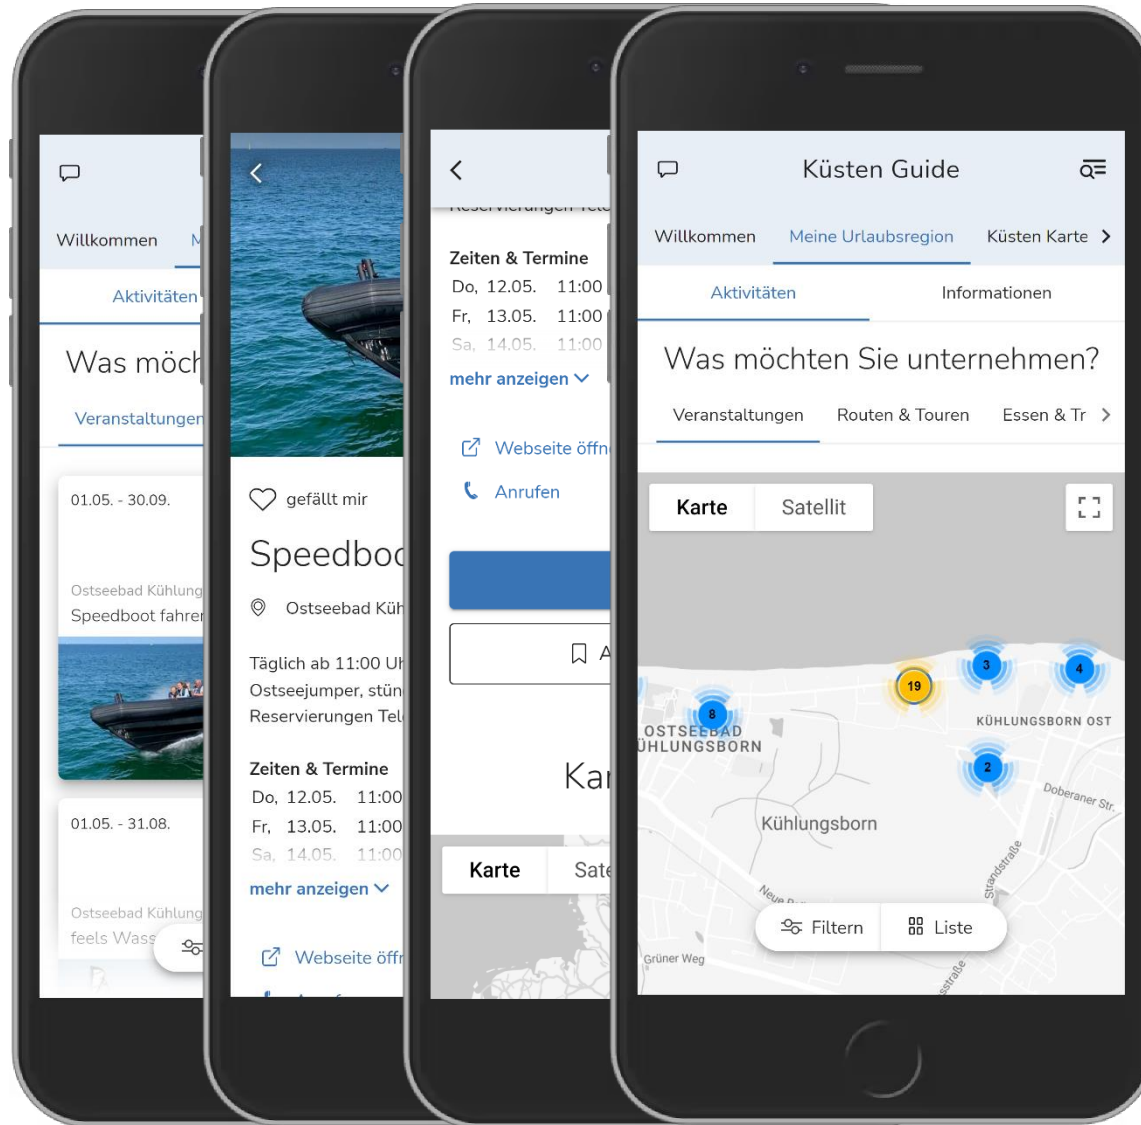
Willkommen M

Aktivitäten

Was möch

Veranstaltungen

01.05. - 30.09.

Ostseebad Kühlung
Speedboot fahren

01.05. - 31.08.

Ostseebad Kühlung
feels Wass

gefällt mir

Speedboo

Ostseebad Küh

Täglich ab 11:00 Uh
Ostseejumper, stün
Reservierungen Tel

Zeiten & Termine
Do, 12.05. 11:00
Fr, 13.05. 11:00
Sa, 14.05. 11:00
mehr anzeigen

Webseite öff

Reservierungen Tel

Zeiten & Termine
Do, 12.05. 11:00
Fr, 13.05. 11:00
Sa, 14.05. 11:00
mehr anzeigen

Webseite öffn
Anrufen

A

Kar

Karte Sate

Küsten Guide

Willkommen Meine Urlaubsregion Küsten Karte

Aktivitäten Informationen

Was möchten Sie unternehmen?

Veranstaltungen Routen & Touren Essen & Tr

Karte Satellit

3 4 19 8 2

OSTSEEBAD
ÜHLUNGSBORN

KÜHLUNGSBORN OST

Doberaner Str.

Kühlungsborn

Strandstraße

Neue

Filtern Liste

Grüner Weg